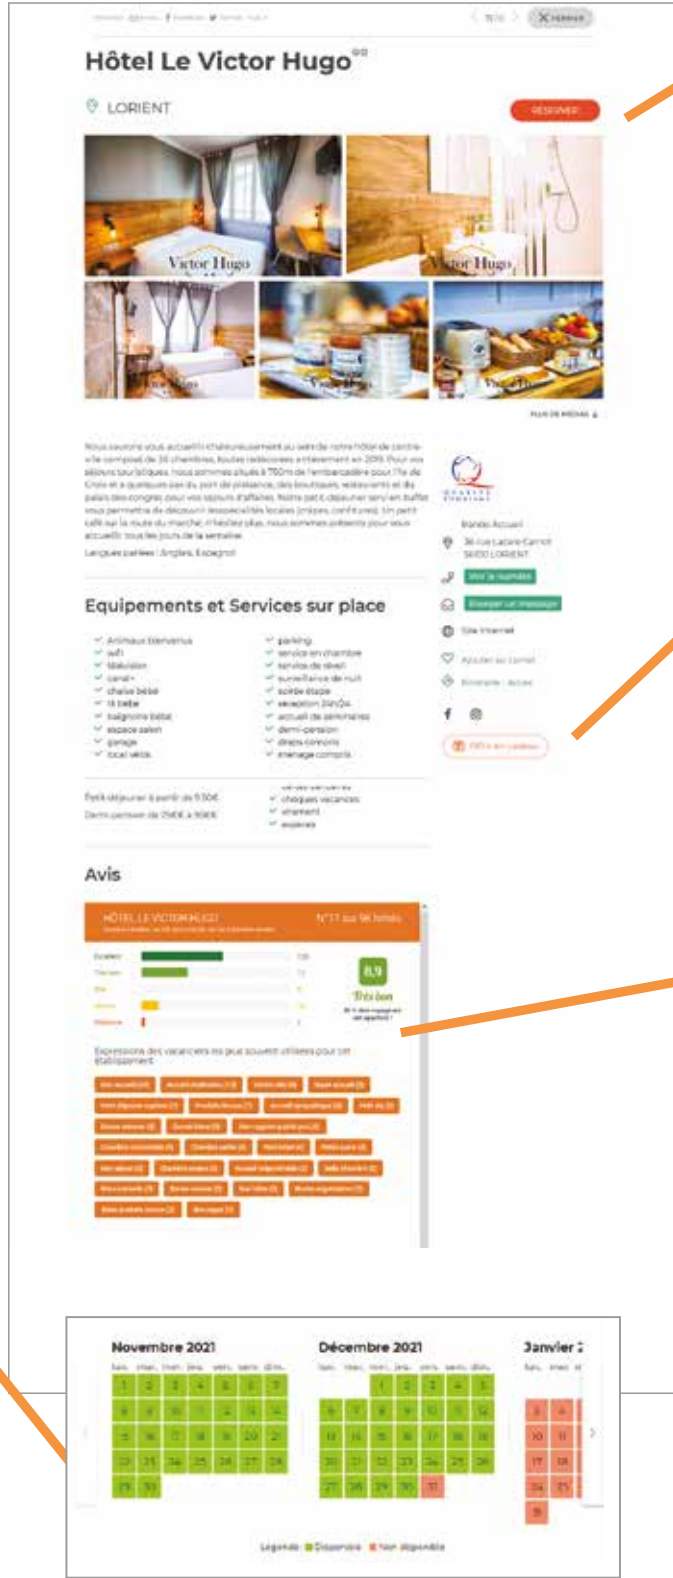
Hôtel Le Victor Hugo

LORIENT

RÉSERVER

Victor Hugo

Victor Hugo

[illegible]

Equipements et Services sur place

Avis

HÔTEL LE VICTOR HUGO

8,9

Très bien

Novembre 2021

Décembre 2021

Janvier

| lun. | mar. | mer. | jeu. | ven. | sam. | dim. |
|---|---|---|---|---|---|---|
| 1 | 2 | 3 | 4 | 5 | 6 | 7 |
| 8 | 9 | 10 | 11 | 12 | 13 | 14 |
| 15 | 16 | 17 | 18 | 19 | 20 | 21 |
| 22 | 23 | 24 | 25 | 26 | 27 | 28 |
| 29 | 30 | | | | | |

| lun. | mar. | mer. | jeu. | ven. | sam. | dim. |
|---|---|---|---|---|---|---|
| | | 1 | 2 | 3 | 4 | 5 |
| 6 | 7 | 8 | 9 | 10 | 11 | 12 |
| 13 | 14 | 15 | 16 | 17 | 18 | 19 |
| 20 | 21 | 22 | 23 | 24 | 25 | 26 |
| 27 | 28 | 29 | 30 | 31 | | |

Légende : Disponible Non disponible